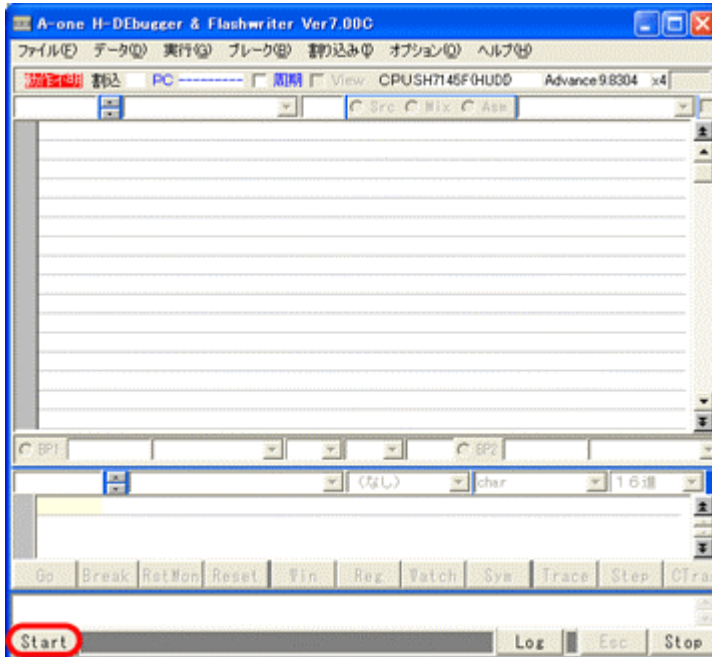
A-one H-DEbugger & Flashwriter Ver7.00C

ファイル(F) データ(D) 実行(G) ブレーク(B) 割り込み(I) オプション(O) ヘルプ(H)

状態不明 割込 PC ---------- 周期 View CPUSH7145F(HUDD Advance 9.8304 x4

Src Mix Asm

BP1 BP2

(なし) char 16進

Go Break RstMon Reset Win Reg Watch Sym Trace Step CTra

Start Log Esc Stop